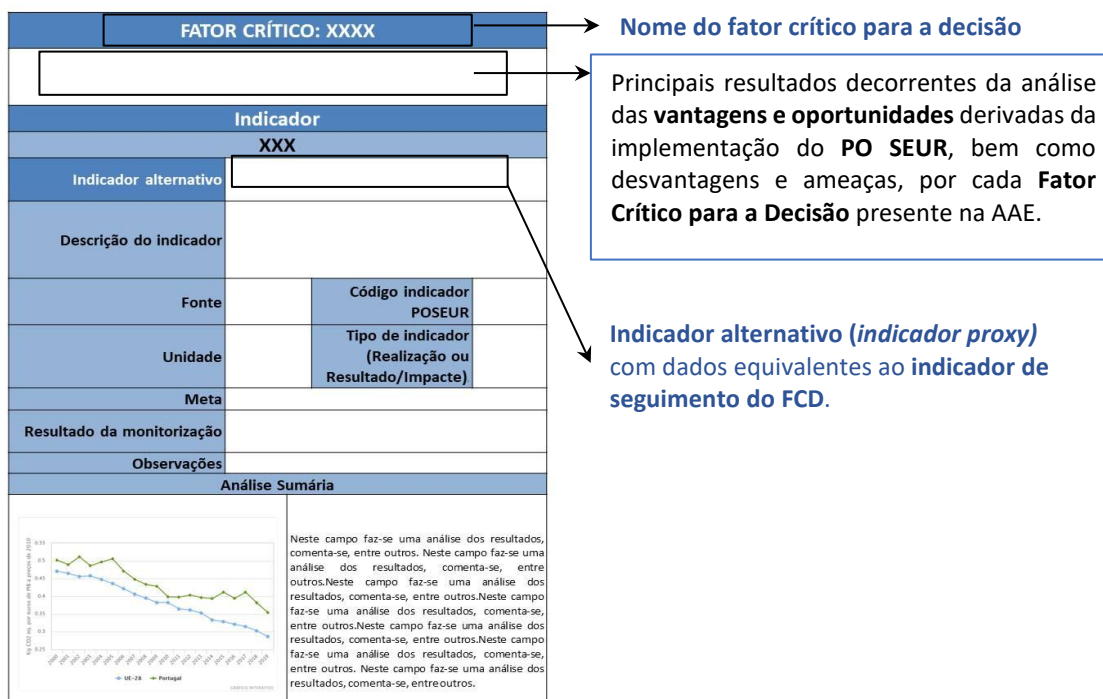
FATOR CRÍTICO: XXXX

Nome do fator crítico para a decisão

Principais resultados decorrentes da análise das **vantagens e oportunidades** derivadas da implementação do **PO SEUR**, bem como desvantagens e ameaças, por cada **Fator Crítico para a Decisão** presente na AAE.

Indicador

XXX

| | | | |
|---|---|---|---|
| Indicador alternativo | | | |
| Descrição do indicador | | | |
| Fonte | | Código indicador POSEUR | |
| Unidade | | Tipo de indicador (Realização ou Resultado/Impacte) | |
| Meta | | | |
| Resultado da monitorização | | | |
| Observações | | | |

Indicador alternativo (*indicador proxy*) com dados equivalentes ao **indicador de seguimento do FCD**.

Análise Sumária

0.55
0.5
0.45
0.4
0.35
0.3
0.25
2000 2001 2002 2003 2004 2005 2006 2007 2008 2009 2010 2011 2012 2013 2014 2015 2016 2017 2018
UE-28 Portugal
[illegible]

Neste campo faz-se uma análise dos resultados, comenta-se, entre outros. Neste campo faz-se uma análise dos resultados, comenta-se, entre outros.Neste campo faz-se uma análise dos resultados, comenta-se, entre outros.Neste campo faz-se uma análise dos resultados, comenta-se, entre outros.Neste campo faz-se uma análise dos resultados, comenta-se, entre outros.Neste campo faz-se uma análise dos resultados, comenta-se, entre outros. Neste campo faz-se uma análise dos resultados, comenta-se, entreoutros.